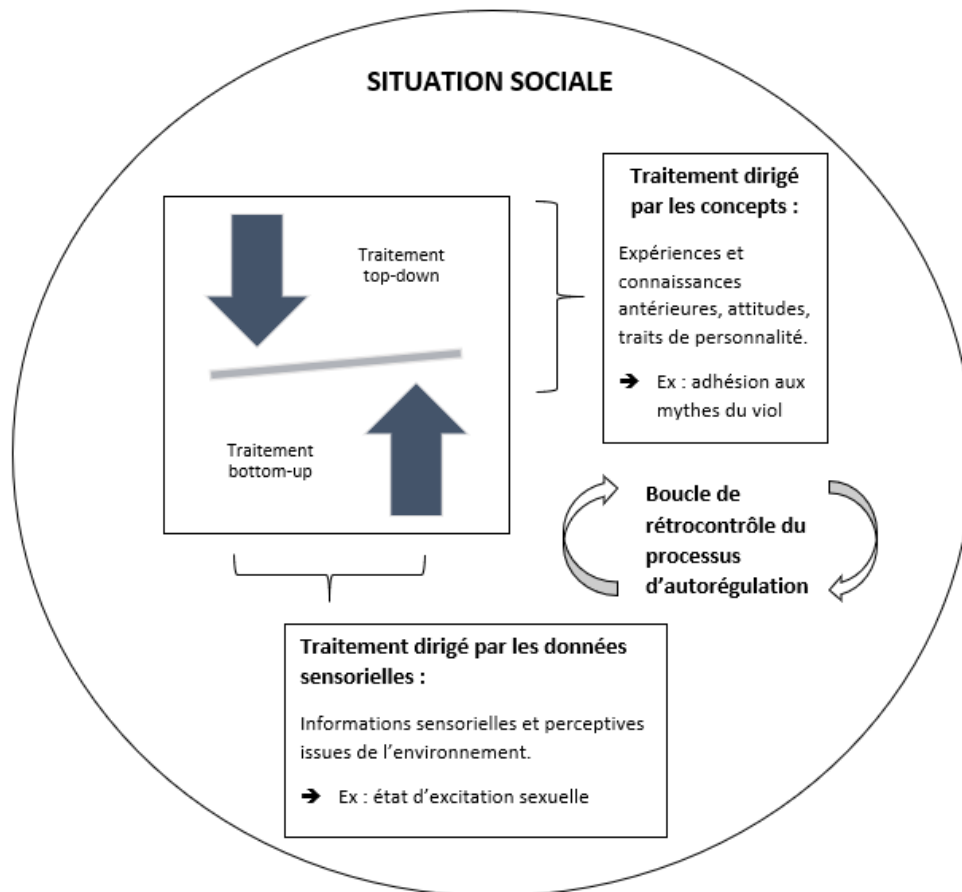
SITUATION SOCIALE

Traitement top-down

Traitement bottom-up

Traitement dirigé par les concepts :

Expériences et connaissances antérieures, attitudes, traits de personnalité.

➔ Ex : adhésion aux mythes du viol

Boucle de rétrocontrôle du processus d'autorégulation

Traitement dirigé par les données sensorielles :

Informations sensorielles et perceptives issues de l'environnement.

➔ Ex : état d'excitation sexuelle